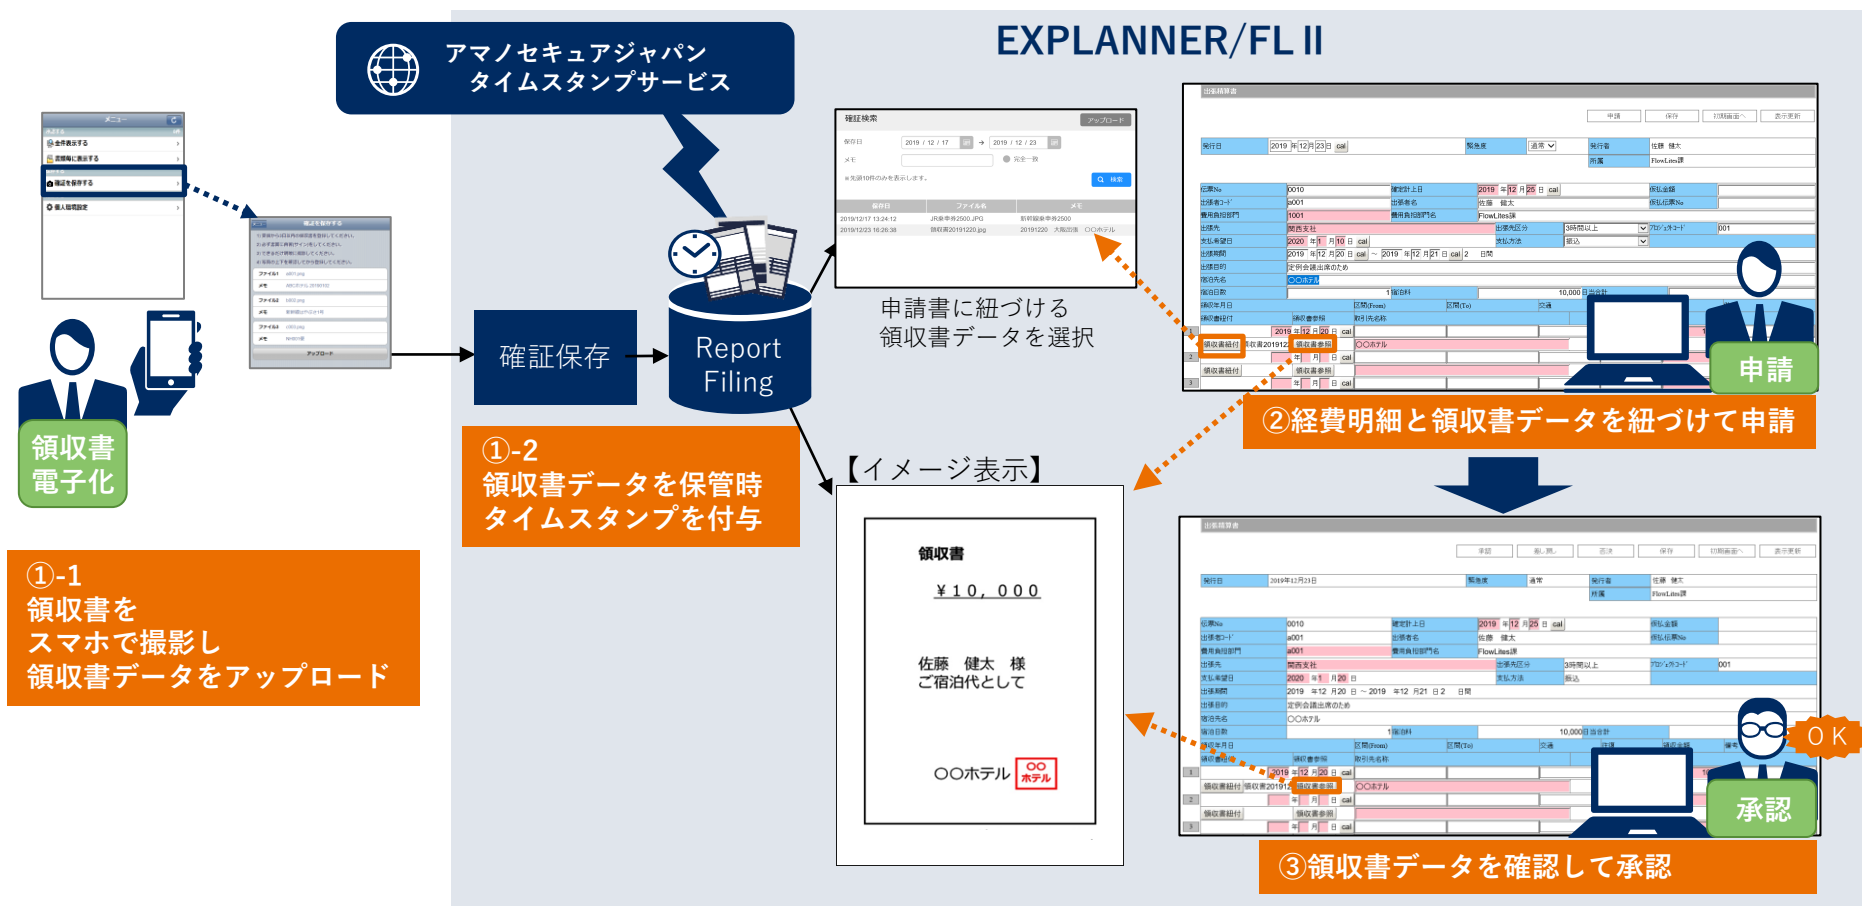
アマノセキュアジャパン
タイムスタンプサービス

EXPLANNER/FL II

領収書
電子化

①-1
領収書を
スマホで撮影し
領収書データをアップロード

確証保存

Report
Filing

①-2
領収書データを保管時
タイムスタンプを付与

確証検索

申請書に紐づける
領収書データを選択

【イメージ表示】

領収書
￥10,000
佐藤　健太　様
ご宿泊代として
〇〇ホテル

申請

②経費明細と領収書データを紐づけて申請

ＯＫ

承認

③領収書データを確認して承認